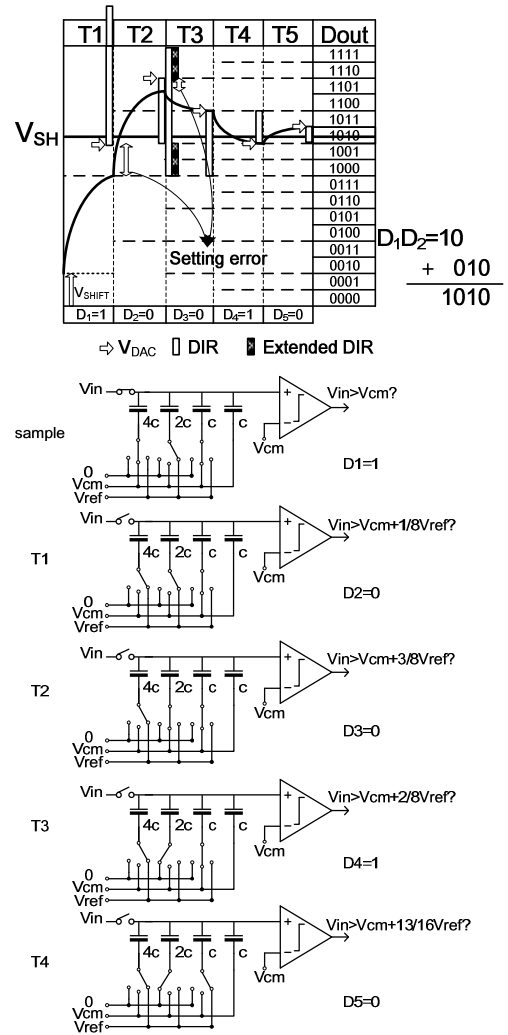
T1 T2 T3 T4 T5 Dout

1111
1110
1101
1100
1011
1010
1001
1000
0111
0110
0101
0100
0011
0010
0001
0000

$V_{SH}$

Setting error

$V_{SHIFT}$

$D_1$=1 $D_2$=0 $D_3$=0 $D_4$=1 $D_5$=0

$D_1D_2$=10
+ 010
1010

⇨ $V_{DAC}$ ▯ DIR ▮ Extended DIR

Vin
4c 2c c c
+
−
Vin>Vcm?
sample
Vcm
0
Vcm
Vref
D1=1

Vin
4c 2c c c
+
−
Vin>Vcm+1/8Vref?
T1
Vcm
0
Vcm
Vref
D2=0

Vin
4c 2c c c
+
−
Vin>Vcm+3/8Vref?
T2
Vcm
0
Vcm
Vref
D3=0

Vin
4c 2c c c
+
−
Vin>Vcm+2/8Vref?
T3
Vcm
0
Vcm
Vref
D4=1

Vin
4c 2c c c
+
−
Vin>Vcm+13/16Vref?
T4
Vcm
0
Vcm
Vref
D5=0